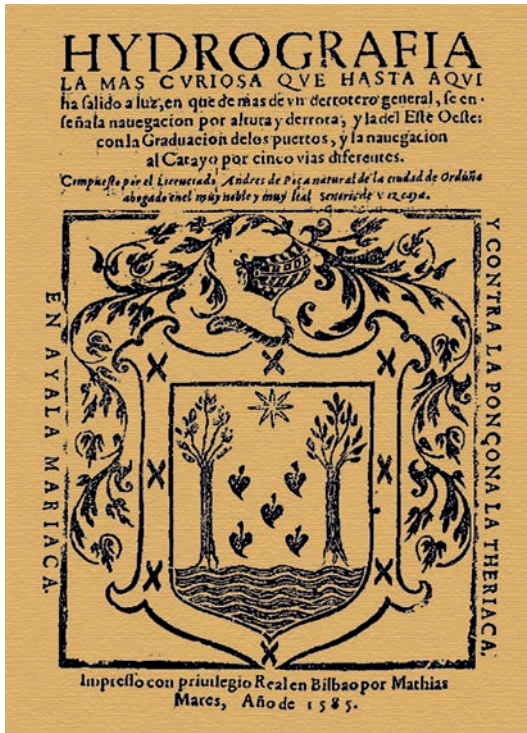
HYDROGRAFIA
LA MAS CVRIOSA QVE HASTA AQVI ha salido a luz, en que de mas de vn derrotero general, se enseña la nauegacion por altura y derrota, y la del Este Oeste: con la Graduacion de los puertos, y la nauegacion al Catayo por cinco vias diferentes.

Compuesto por el licenciado Andres de Poça natural de la ciudad de Orduña abogado en el muy noble y muy leal señorio de Vizcaya.

EN AYALA MARIACA.

Y CONTRA LA PONÇONA LA THERIACA.

Impresso con priuilegio Real en Bilbao por Mathias Mares, Año de 1585.